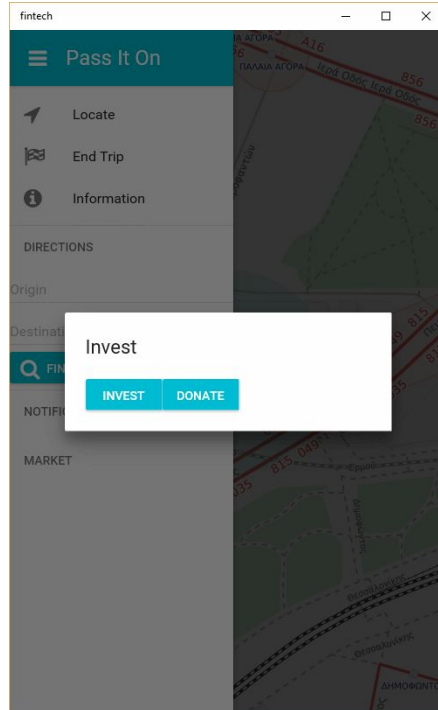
fintech

Pass It On

Locate

End Trip

Information

DIRECTIONS

Origin

Destinati

FI

NOTIFI

MARKET

Invest

INVEST DONATE

ΑΓΟΡΑ A16

ΠΑΛΑΙΑ ΑΓΟΡΑ

Ιερά Οδός Ιερά Οδός

856

856

815

815

Ερμού

ΔΗΜΟΦΟΝΤ